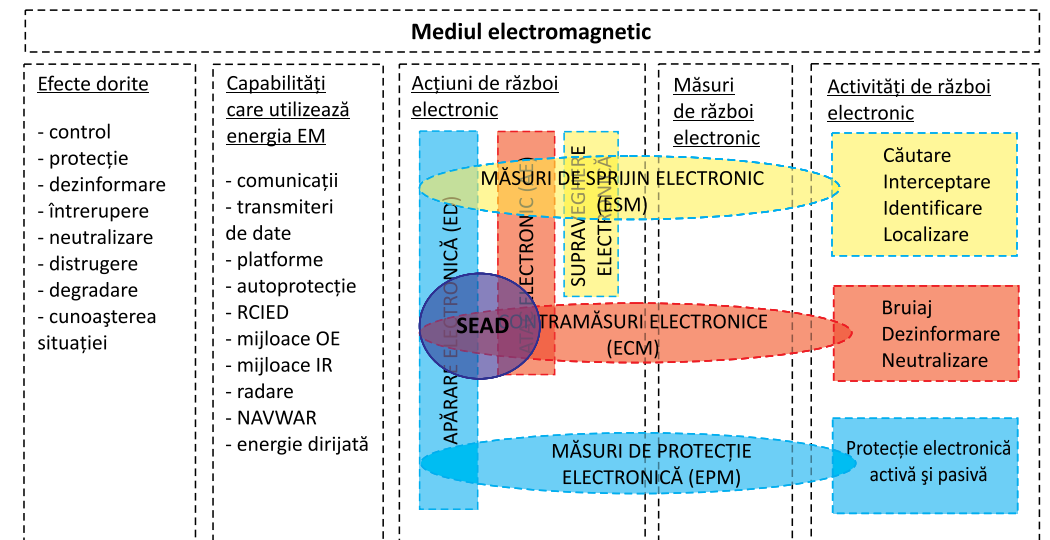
Mediul electromagnetic

Efecte dorite

- control
- protecție
- dezinformare
- întrerupere
- neutralizare
- distrugere
- degradare
- cunoașterea situației

Capabilități care utilizează energia EM

- comunicații
- transmiteri de date
- platforme
- autoprotecție
- RCIED
- mijloace OE
- mijloace IR
- radare
- NAVWAR
- energie dirijată

Acțiuni de război electronic

APĂRARE ELECTRONICĂ (ED)

ATAC ELECTRONIC (AE)

SUPRAVEGHERE ELECTRONICĂ

MĂSURI DE SPRIJIN ELECTRONIC (ESM)

SEAD

CONTRAMĂSURI ELECTRONICE (ECM)

MĂSURI DE PROTECȚIE ELECTRONICĂ (EPM)

Măsuri de război electronic

Activități de război electronic

Căutare
Interceptare
Identificare
Localizare

Bruiaj
Dezinformare
Neutralizare

Protecție electronică activă și pasivă